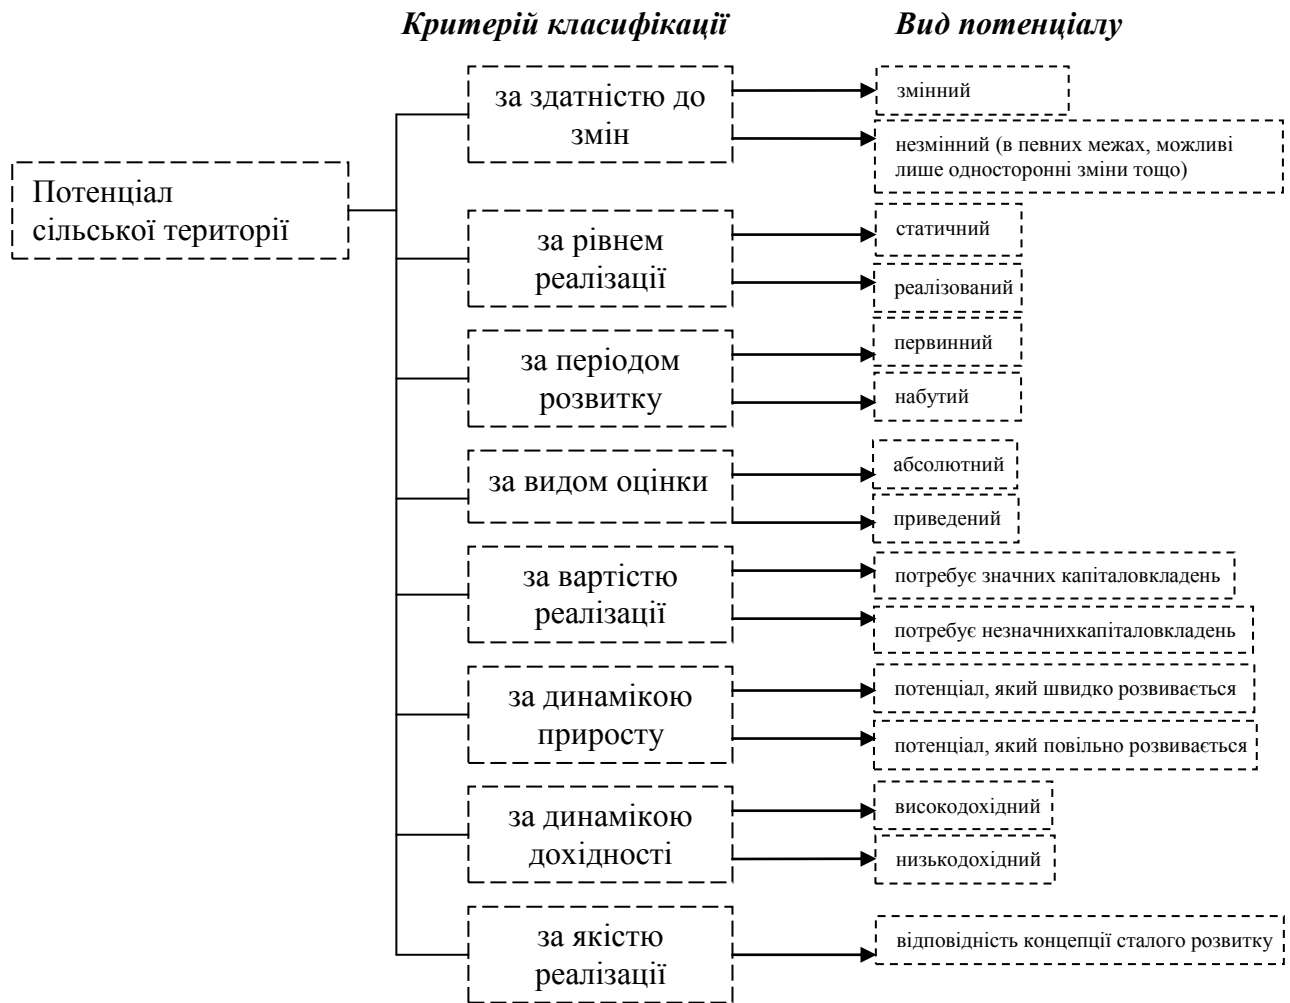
Критерій класифікації

Вид потенціалу

Потенціал сільської території

за здатністю до змін

змінний

незмінний (в певних межах, можливі лише односторонні зміни тощо)

за рівнем реалізації

статичний

реалізований

за періодом розвитку

первинний

набутий

за видом оцінки

абсолютний

приведений

за вартістю реалізації

потребує значних капіталовкладень

потребує незначнихкапіталовкладень

за динамікою приросту

потенціал, який швидко розвивається

потенціал, який повільно розвивається

за динамікою дохідності

високодохідний

низькодохідний

за якістю реалізації

відповідність концепції сталого розвитку